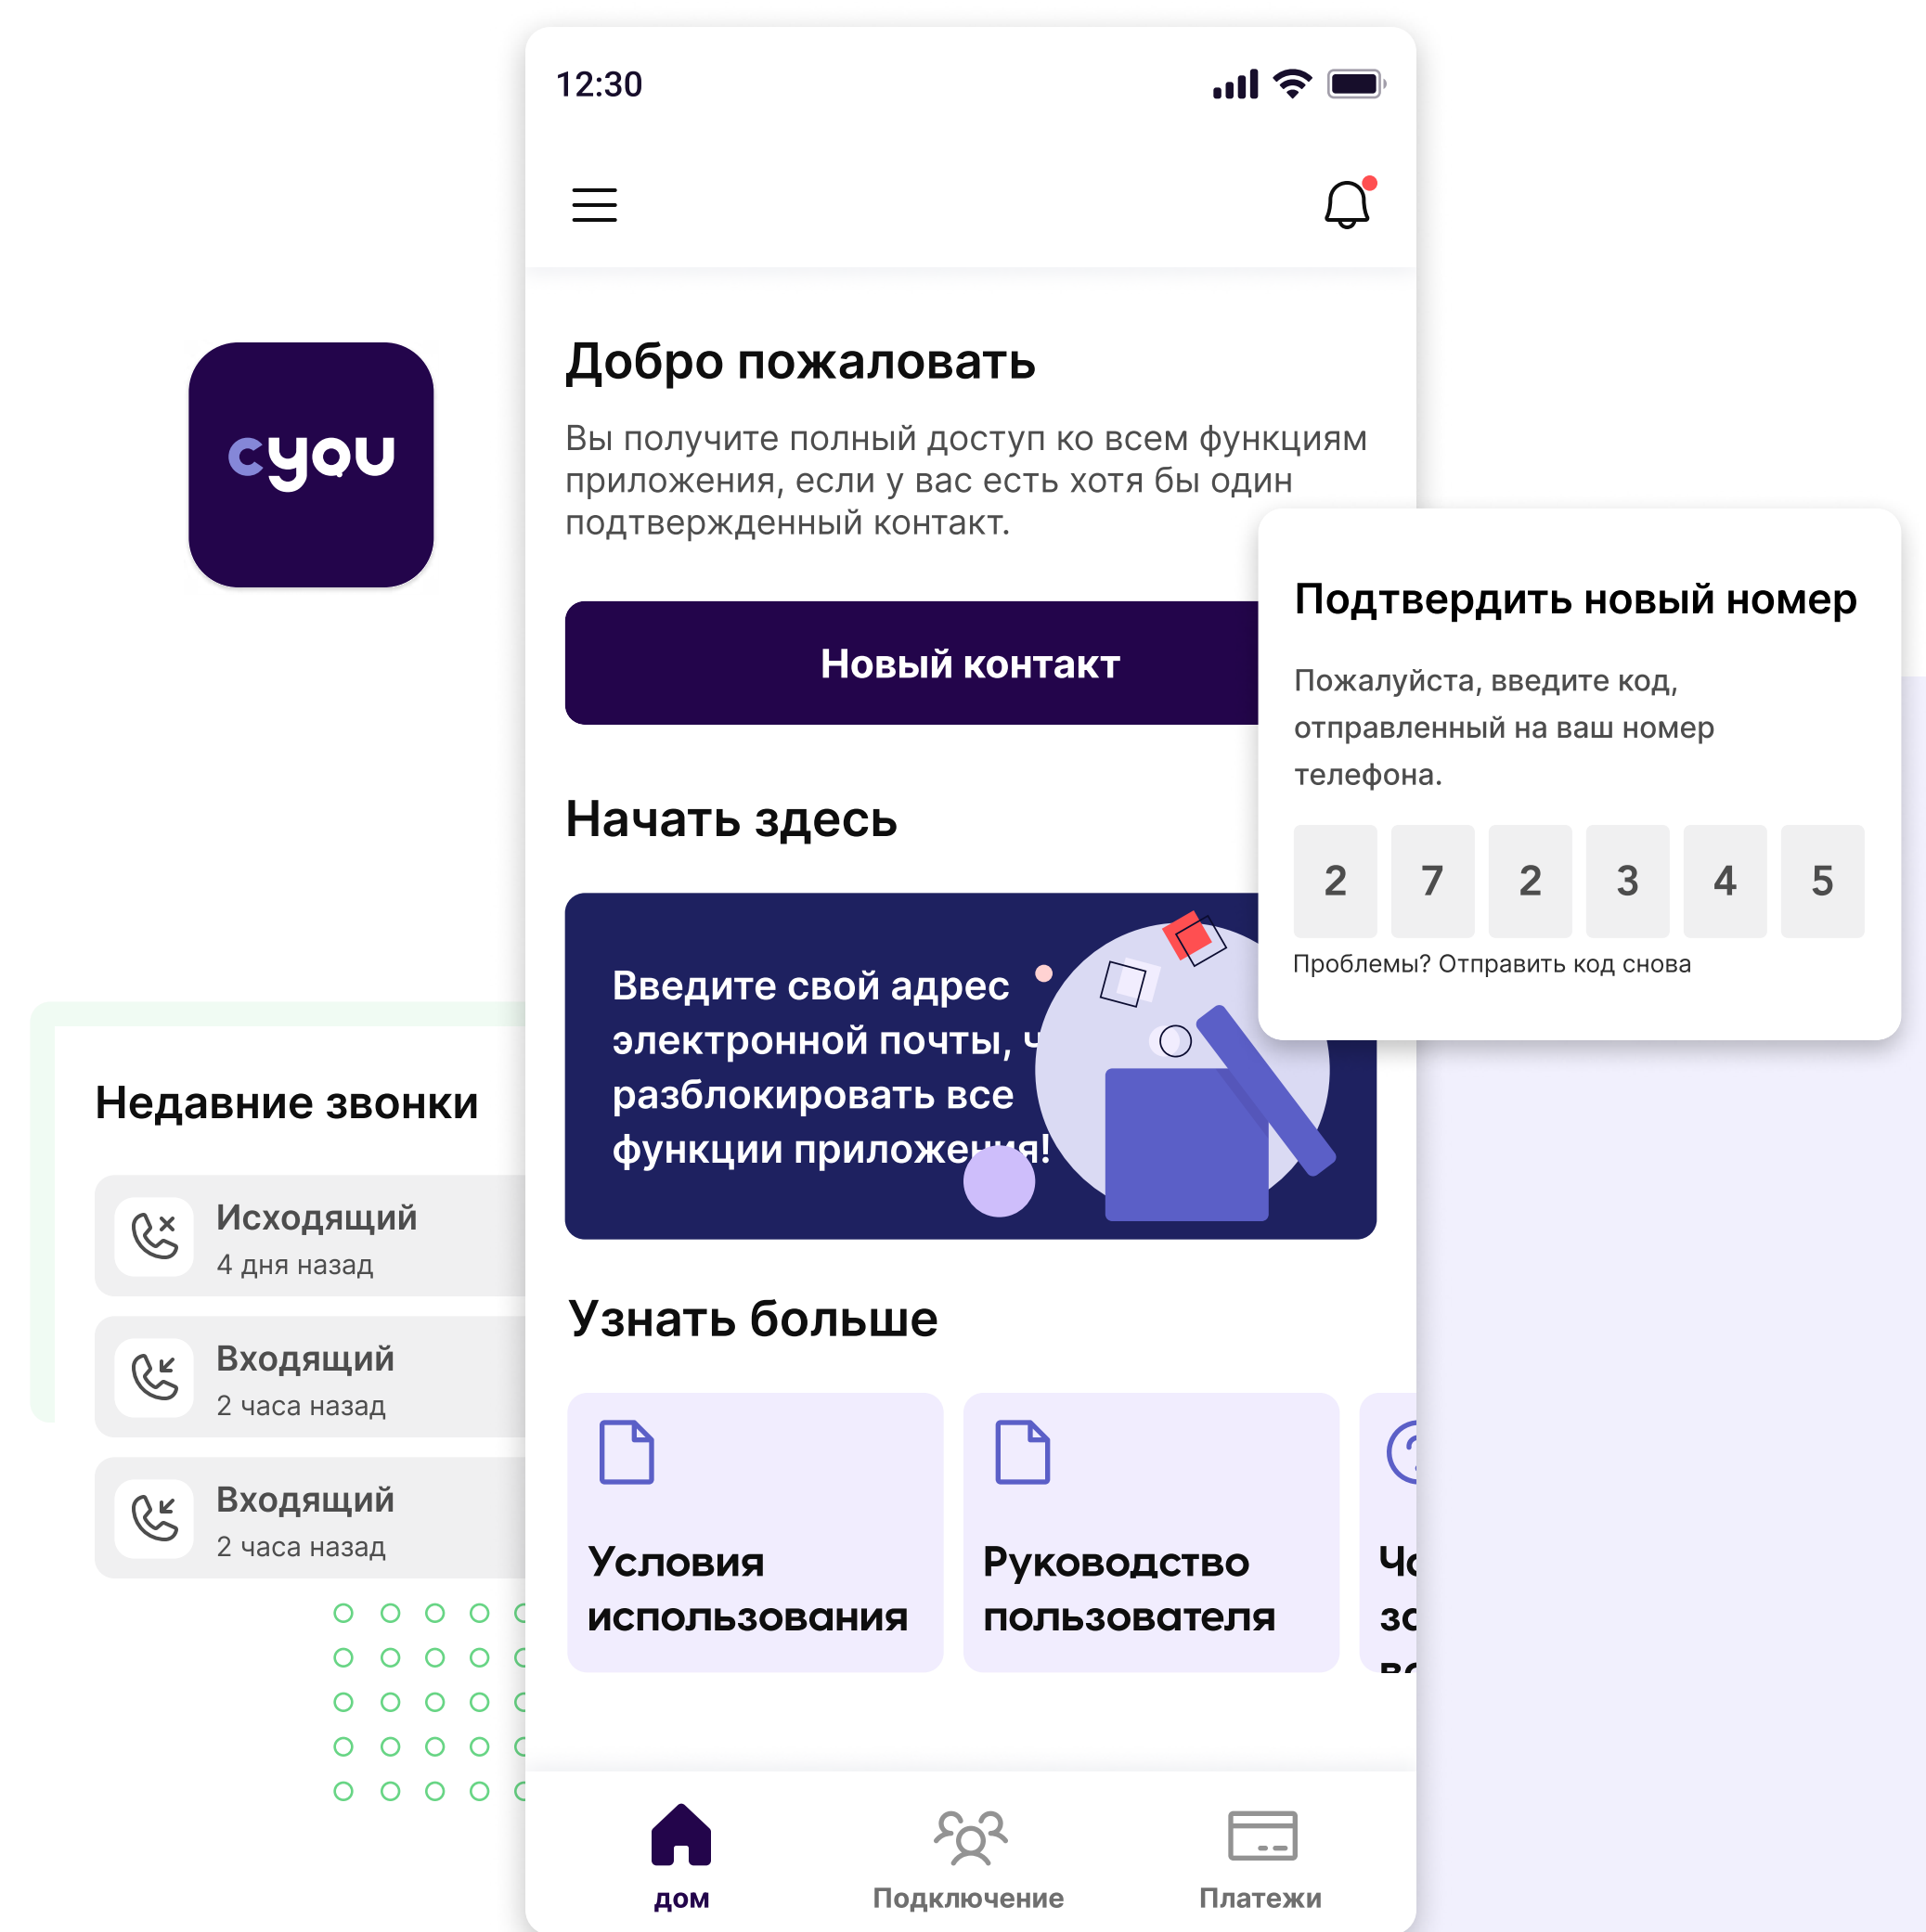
cyou

12:30

Добро пожаловать

Вы получите полный доступ ко всем функциям приложения, если у вас есть хотя бы один подтвержденный контакт.

Новый контакт

Подтвердить новый номер

Пожалуйста, введите код, отправленный на ваш номер телефона.

| 2 | 7 | 2 | 3 | 4 | 5 |
|---|---|---|---|---|---|

Проблемы? Отправить код снова

Начать здесь

Введите свой адрес электронной почты, ч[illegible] разблокировать все функции приложе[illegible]!

Недавние звонки

Исходящий
4 дня назад

Входящий
2 часа назад

Входящий
2 часа назад

Узнать больше

Условия использования

Руководство пользователя

Ч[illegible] з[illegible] в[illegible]

дом

Подключение

Платежи